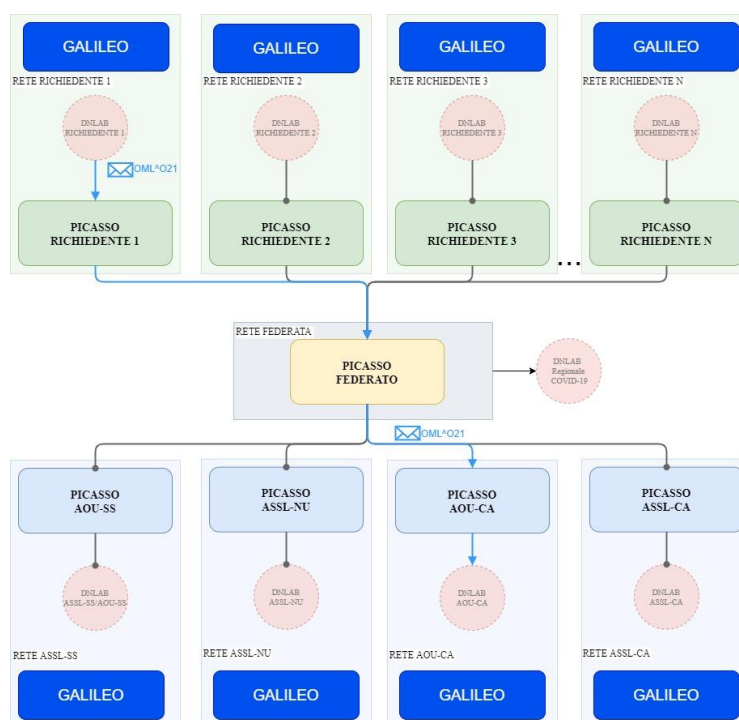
GALILEO
RETE RICHIEDENTE 1
DNLAB RICHIEDENTE 1
OML^O21
PICASSO RICHIEDENTE 1

GALILEO
RETE RICHIEDENTE 2
DNLAB RICHIEDENTE 2
PICASSO RICHIEDENTE 2

GALILEO
RETE RICHIEDENTE 3
DNLAB RICHIEDENTE 3
PICASSO RICHIEDENTE 3

GALILEO
RETE RICHIEDENTE N
DNLAB RICHIEDENTE N
PICASSO RICHIEDENTE N

...

RETE FEDERATA
PICASSO FEDERATO
DNLAB Regionale COVID-19

OML^O21

PICASSO AOU-SS
DNLAB ASSL-SS/AOU-SS
RETE ASSL-SS
GALILEO

PICASSO ASSL-NU
DNLAB ASSL-NU
RETE ASSL-NU
GALILEO

PICASSO AOU-CA
DNLAB AOU-CA
RETE AOU-CA
GALILEO

PICASSO ASSL-CA
DNLAB ASSL-CA
RETE ASSL-CA
GALILEO